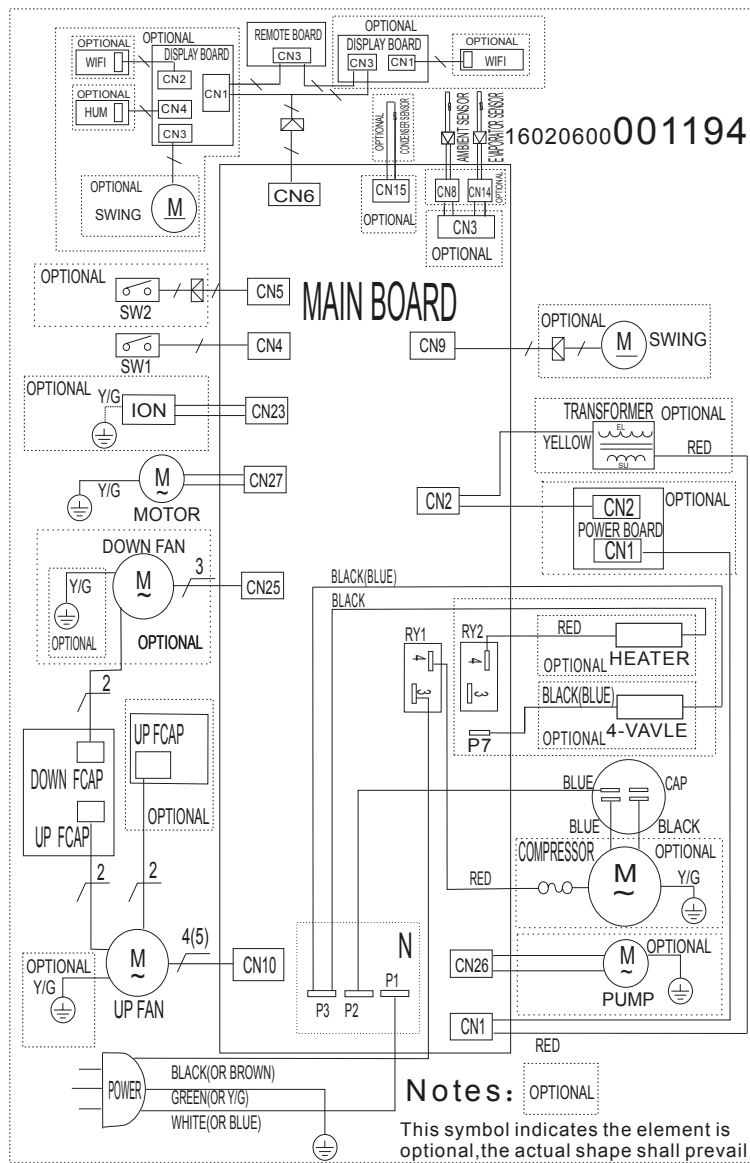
OPTIONAL
WIFI
OPTIONAL
DISPLAY BOARD
CN2
OPTIONAL
HUM
CN4
CN3
CN1
REMOTE BOARD
CN3
OPTIONAL
DISPLAY BOARD
CN3
CN1
OPTIONAL
WIFI
OPTIONAL
CONDENSER SENSOR
AMBIENT SENSOR
EVAPORATOR SENSOR
16020600001194
OPTIONAL
SWING
M
CN6
CN15
OPTIONAL
CN8
CN14
OPTIONAL
CN3
OPTIONAL

OPTIONAL
SW2
CN5
MAIN BOARD
SW1
CN4
CN9
OPTIONAL
M
SWING
OPTIONAL
Y/G
ION
CN23
TRANSFORMER
OPTIONAL
EL
SU
YELLOW
RED
M
Y/G
CN27
MOTOR
CN2
CN2
OPTIONAL
POWER BOARD
CN1
DOWN FAN
M
3
CN25
Y/G
OPTIONAL
OPTIONAL
BLACK(BLUE)
BLACK
RY1
RY2
RED
OPTIONAL HEATER
2
BLACK(BLUE)
OPTIONAL 4-VAVLE
P7
UP FCAP
DOWN FCAP
UP FCAP
OPTIONAL
BLUE
CAP
BLUE
BLACK
COMPRESSOR
OPTIONAL
M
RED
Y/G
2
2
4(5)
N
OPTIONAL
Y/G
M
UP FAN
CN10
P3
P2
P1
CN26
M
OPTIONAL
PUMP
CN1
RED
POWER
BLACK(OR BROWN)
GREEN(OR Y/G)
WHITE(OR BLUE)
Notes: OPTIONAL
This symbol indicates the element is optional,the actual shape shall prevail